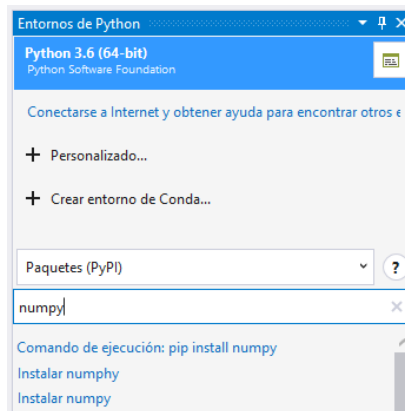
Entornos de Python

Python 3.6 (64-bit)
Python Software Foundation

Conectarse a Internet y obtener ayuda para encontrar otros e

+ Personalizado...

+ Crear entorno de Conda...

Paquetes (PyPI)

?

numpy

×

Comando de ejecución: pip install numpy
Instalar numphy
Instalar numpy